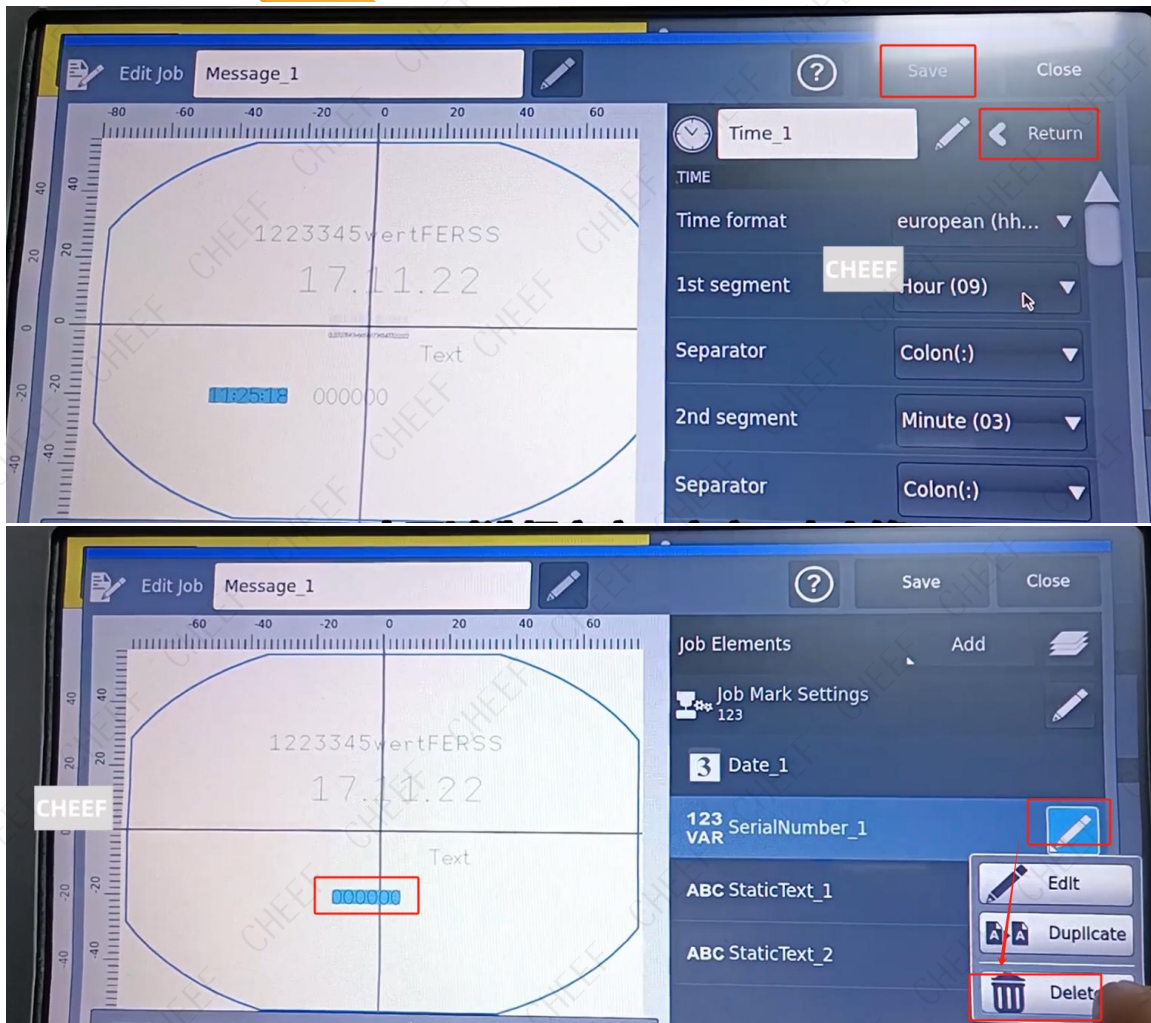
Edit Job Message_1

?

Save

Close

-80 -60 -40 -20 0 20 40 60

40
20
0
-20
-40

1223345wertFERSS

17.11.22

Text

11:25:18 000000

Time_1

Return

TIME

Time format european (hh...

1st segment Hour (09)

CHEEF

Separator Colon(:)

2nd segment Minute (03)

Separator Colon(:)

Edit Job Message_1

?

Save

Close

-60 -40 -20 0 20 40 60

40
20
0
-20
-40

1223345wertFERSS

17.11.22

Text

000000

CHEEF

Job Elements Add

Job Mark Settings 123

3 Date_1

123 VAR SerialNumber_1

ABC StaticText_1

ABC StaticText_2

Edit

Duplicate

Delet